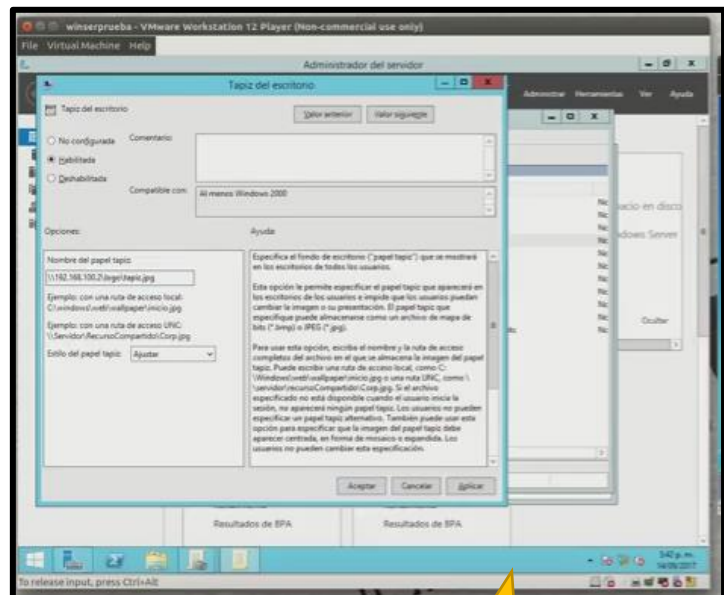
winserprueba - VMware Workstation 12 Player (Non-commercial use only)
File Virtual Machine Help

Administrador del servidor
Administrar Herramientas Ver Ayuda

Tapiz del escritorio

Tapiz del escritorio
Valor anterior Valor siguiente

No configurada Comentario:
Habilitada
Deshabilitada
Compatible con: Al menos Windows 2000

Opciones: Ayuda:

Nombre del papel tapiz:
\\192.168.100.2\logo\tapiz.jpg

Ejemplo: con una ruta de acceso local: C:\windows\web\wallpaper\inicio.jpg

Ejemplo: con una ruta de acceso UNC: \\Servidor\RecursoCompartido\Corp.jpg

Estilo del papel tapiz: Ajustar

Especifica el fondo de escritorio ("papel tapiz") que se mostrará en los escritorios de todos los usuarios.

Esta opción le permite especificar el papel tapiz que aparecerá en los escritorios de los usuarios e impide que los usuarios puedan cambiar la imagen o su presentación. El papel tapiz que especifique puede almacenarse como un archivo de mapa de bits (*.bmp) o JPEG (*.jpg).

Para usar esta opción, escriba el nombre y la ruta de acceso completos del archivo en el que se almacena la imagen del papel tapiz. Puede escribir una ruta de acceso local, como C:\Windows\web\wallpaper\inicio.jpg o una ruta UNC, como \\Servidor\recursoCompartido\Corp.jpg. Si el archivo especificado no está disponible cuando el usuario inicia la sesión, no aparecerá ningún papel tapiz. Los usuarios no pueden especificar un papel tapiz alternativo. También puede usar esta opción para especificar que la imagen del papel tapiz debe aparecer centrada, en forma de mosaico o expandida. Los usuarios no pueden cambiar esta especificación.

Aceptar Cancelar Aplicar

acio en disco
dows Server
Ocultar

Resultados de BPA Resultados de BPA

3:42 p.m.
14/09/2017

To release input, press Ctrl+Alt